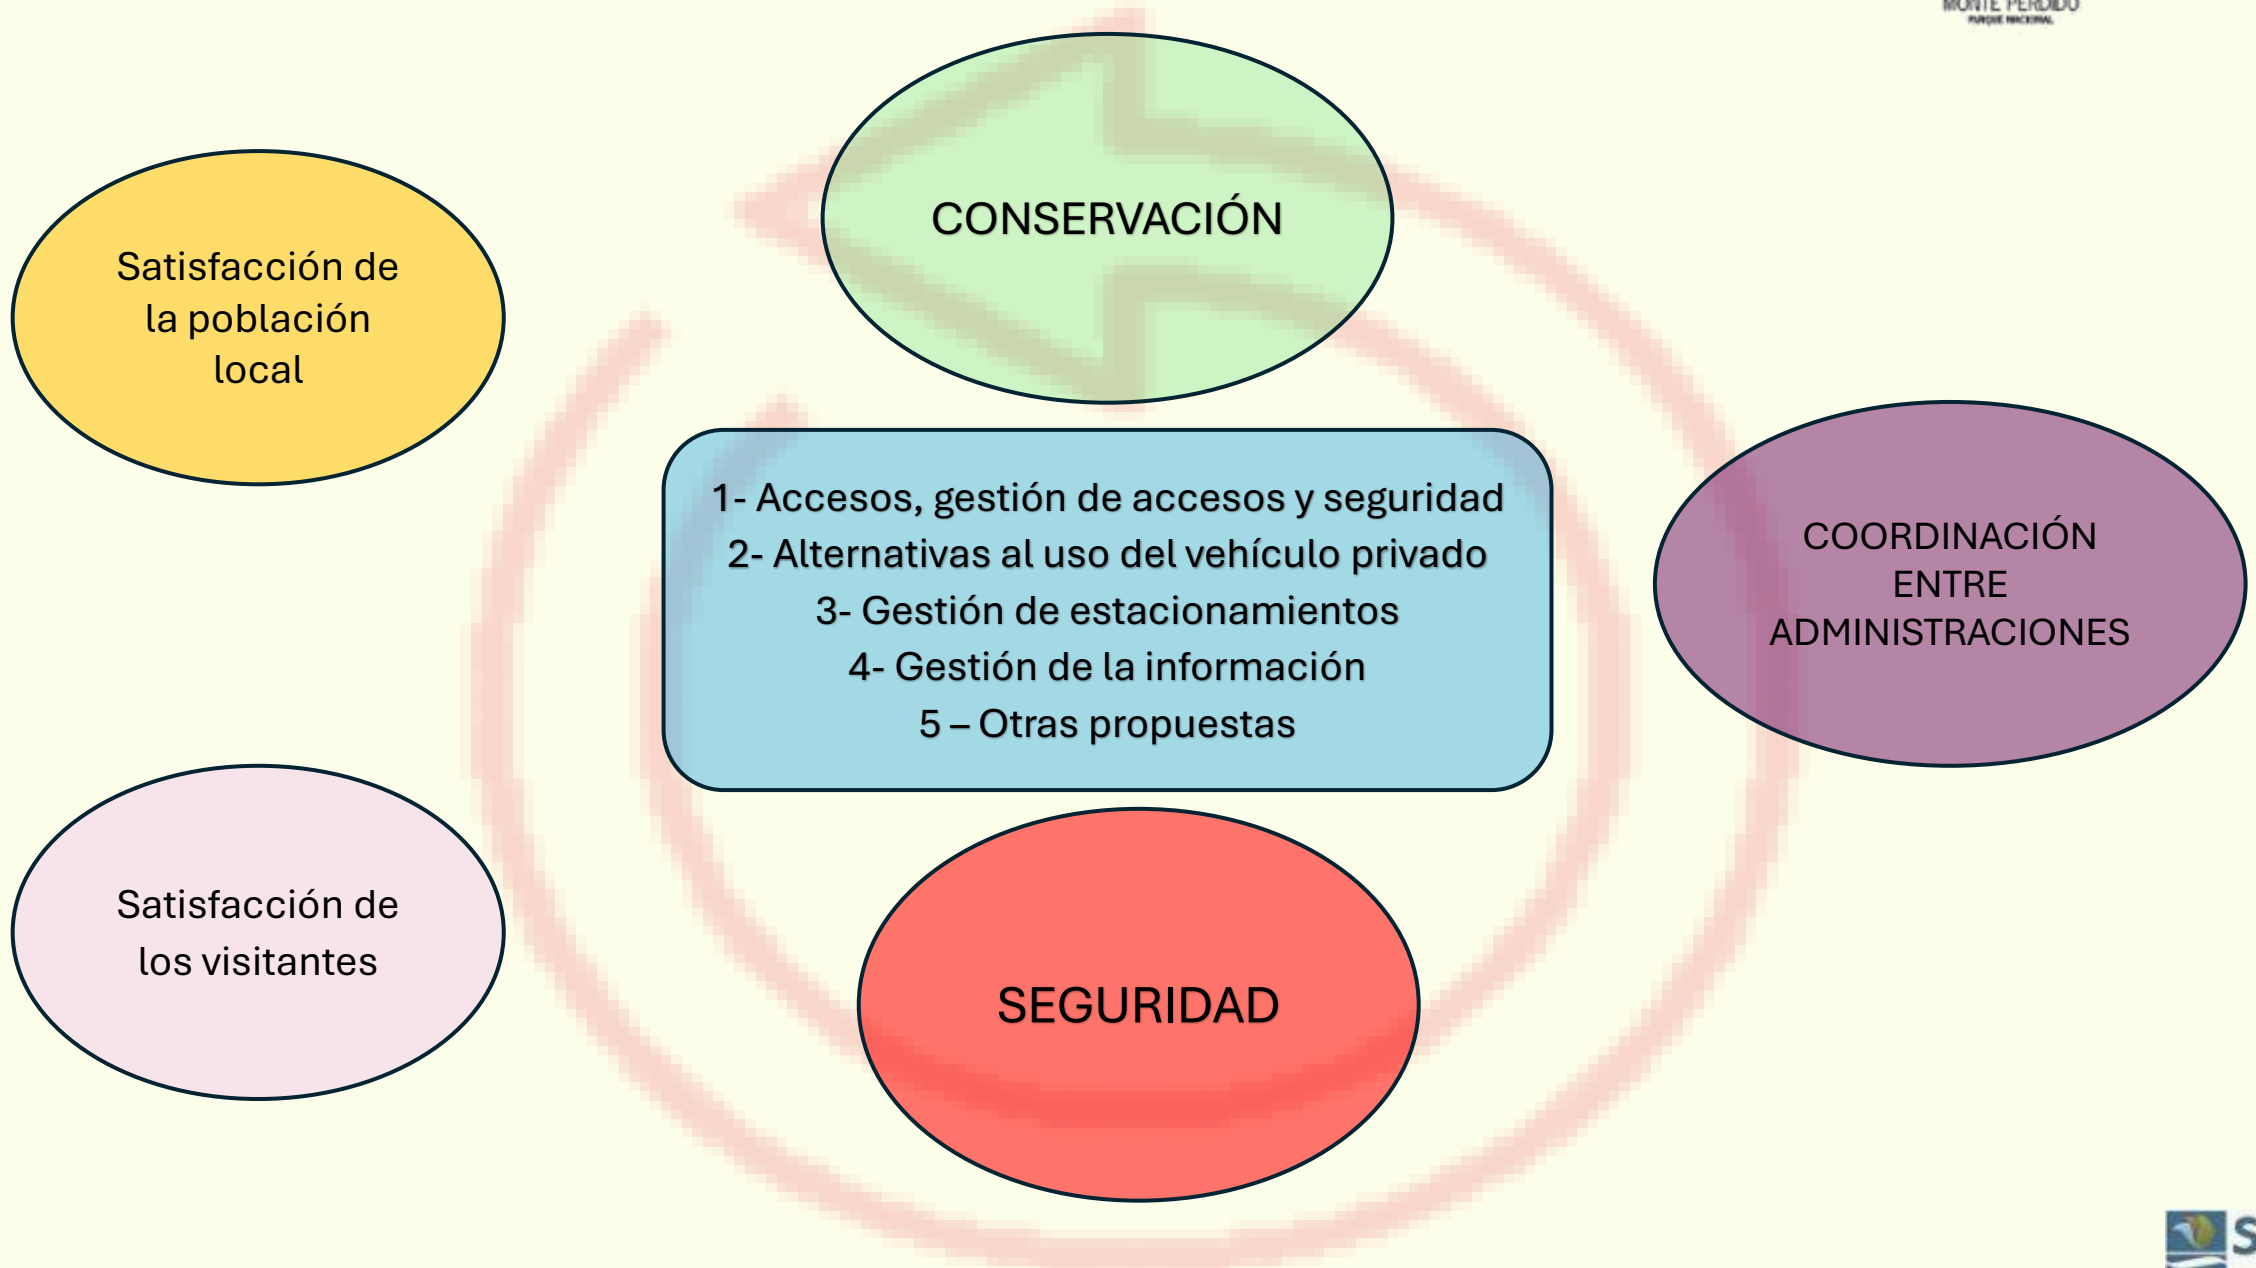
MONTE PERDIDO
PARQUE NACIONAL

Satisfacción de la población local

CONSERVACIÓN

1- Accesos, gestión de accesos y seguridad
2- Alternativas al uso del vehículo privado
3- Gestión de estacionamientos
4- Gestión de la información
5 – Otras propuestas

COORDINACIÓN ENTRE ADMINISTRACIONES

Satisfacción de los visitantes

SEGURIDAD

S